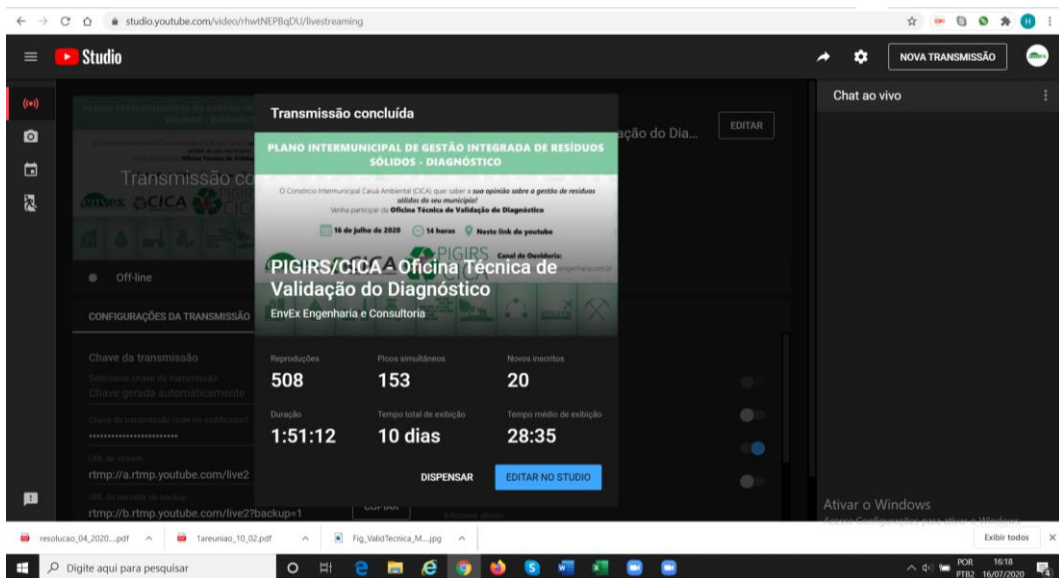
studio.youtube.com/video/rhwtNEPBqDU/livestreaming

Studio

NOVA TRANSMISSÃO

Chat ao vivo

Transmissão concluída

PLANO INTERMUNICIPAL DE GESTÃO INTEGRADA DE RESÍDUOS SÓLIDOS - DIAGNÓSTICO

O Consórcio Intermunicipal Cauá Ambiental (CICA) quer saber a sua opinião sobre a gestão de resíduos sólidos do seu município! Venha participar da Oficina Técnica de Validação do Diagnóstico

16 de julho de 2020 14 horas Neste link do youtube

Canal de Ouvidoria:

PIGIRS/CICA - Oficina Técnica de Validação do Diagnóstico

EnvEx Engenharia e Consultoria

ação do Dia...

EDITAR

Transmissão co

Off-line

CONFIGURAÇÕES DA TRANSMISSÃO

Chave da transmissão

Selecionar chave da transmissão

Chave gerada automaticamente

Chave da transmissão (cole no codificador)

••••••••••••••••••••••••

URL de stream

rtmp://a.rtmp.youtube.com/live2

URL do servidor de backup

rtmp://b.rtmp.youtube.com/live2?backup=1

COPIAR

| Reproduções | Picos simultâneos | Novos inscritos |
|---|---|---|
| 508 | 153 | 20 |
| Duração | Tempo total de exibição | Tempo médio de exibição |
| 1:51:12 | 10 dias | 28:35 |

DISPENSAR

EDITAR NO STUDIO

Ativar o Windows

resolucao_04_2020....pdf

1areuniao_10_02.pdf

Fig_ValidTecnica_M....jpg

Exibir todos

Digite aqui para pesquisar

POR PTB2

16:18 16/07/2020